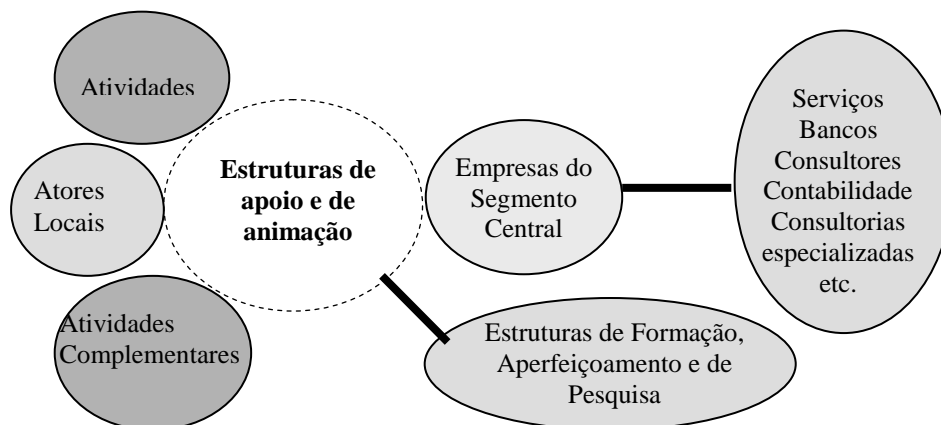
Atividades

Atores Locais

Estruturas de apoio e de animação

Empresas do Segmento Central

Serviços
Bancos
Consultores
Contabilidade
Consultorias especializadas
etc.

Atividades Complementares

Estruturas de Formação, Aperfeiçoamento e de Pesquisa